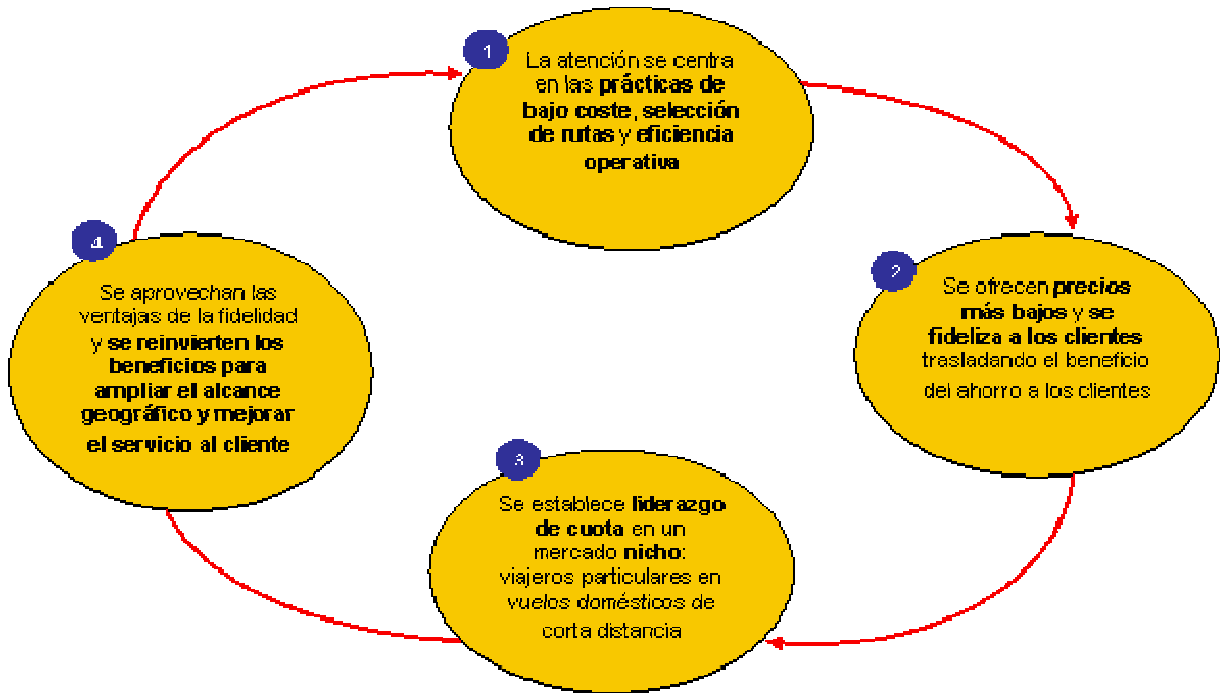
1
La atención se centra en las prácticas de bajo coste, selección de rutas y eficiencia operativa

2
Se ofrecen precios más bajos y se fideliza a los clientes trasladando el beneficio del ahorro a los clientes

3
Se establece liderazgo de cuota en un mercado nicho: viajeros particulares en vuelos domésticos de corta distancia

4
Se aprovechan las ventajas de la fidelidad y se reinvierten los beneficios para ampliar el alcance geográfico y mejorar el servicio al cliente